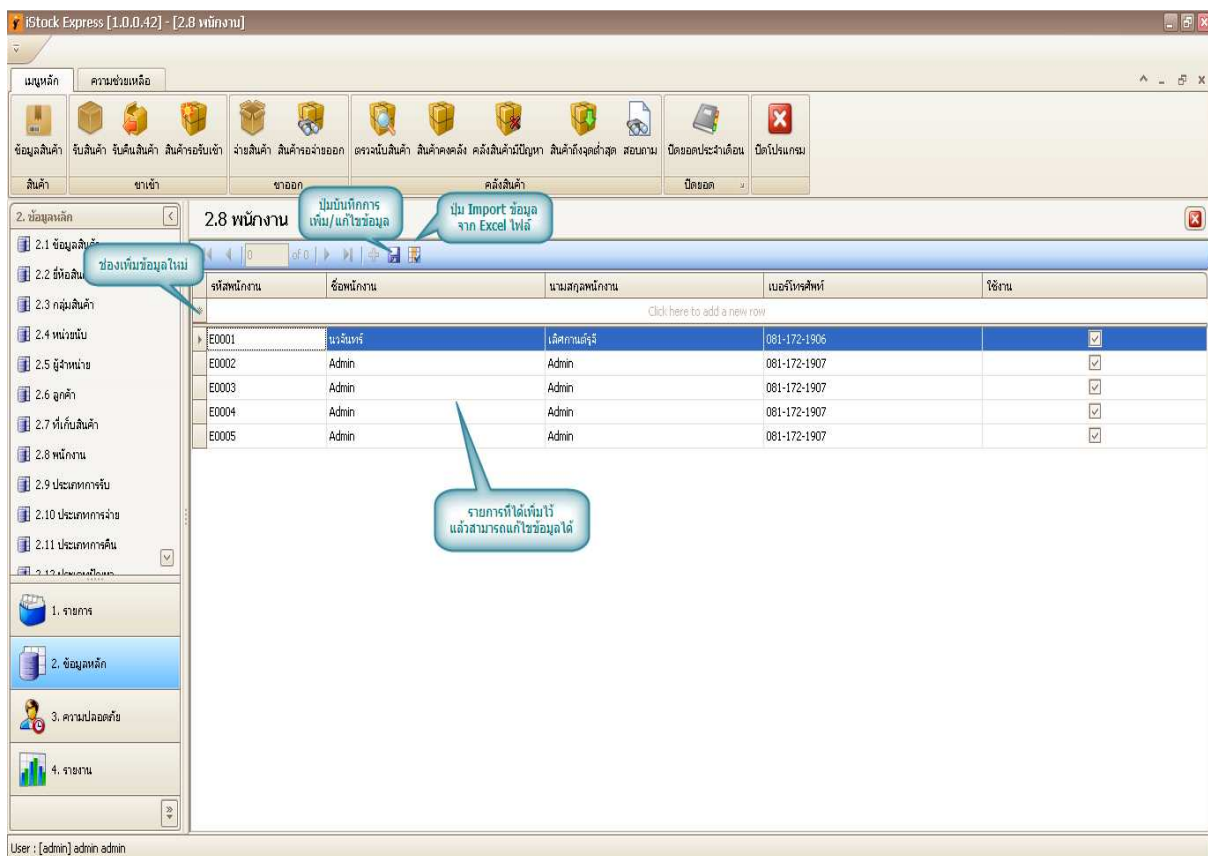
iStock Express [1.0.0.42] - [2.8 พนักงาน]

เมนูหลัก ความช่วยเหลือ

ข้อมูลสินค้า รับสินค้า รับคืนสินค้า สินค้ารอรับเข้า จ่ายสินค้า สินค้ารอจ่ายออก ตรวจนับสินค้า สินค้าคงคลัง คลังสินค้ามีปัญหา สินค้าถึงจุดต่ำสุด สอบถาม ปิดยอดประจำเดือน ปิดโปรแกรม

สินค้า ขาเข้า ขาออก คลังสินค้า ปิดยอด

2. ข้อมูลหลัก

2.1 ข้อมูลสินค้า
2.2 ยี่ห้อสินค้า
2.3 กลุ่มสินค้า
2.4 หน่วยนับ
2.5 ผู้จำหน่าย
2.6 ลูกค้า
2.7 ที่เก็บสินค้า
2.8 พนักงาน
2.9 ประเภทการรับ
2.10 ประเภทการจ่าย
2.11 ประเภทการคืน
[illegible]

1. รายการ
2. ข้อมูลหลัก
3. ความปลอดภัย
4. รายงาน

2.8 พนักงาน

ปุ่มบันทึกการเพิ่ม/แก้ไขข้อมูล

ปุ่ม Import ข้อมูลจาก Excel ไฟล์

ช่องเพิ่มข้อมูลใหม่

0 of 0

| รหัสพนักงาน | ชื่อพนักงาน | นามสกุลพนักงาน | เบอร์โทรศัพท์ | ใช้งาน |
|---|---|---|---|---|
| Click here to add a new row | | | | |
| E0001 | นรจันทร์ | เลิศกานต์รุจี | 081-172-1906 | ☑ |
| E0002 | Admin | Admin | 081-172-1907 | ☑ |
| E0003 | Admin | Admin | 081-172-1907 | ☑ |
| E0004 | Admin | Admin | 081-172-1907 | ☑ |
| E0005 | Admin | Admin | 081-172-1907 | ☑ |

รายการที่ได้เพิ่มไว้แล้วสามารถแก้ไขข้อมูลได้

User : [admin] admin admin